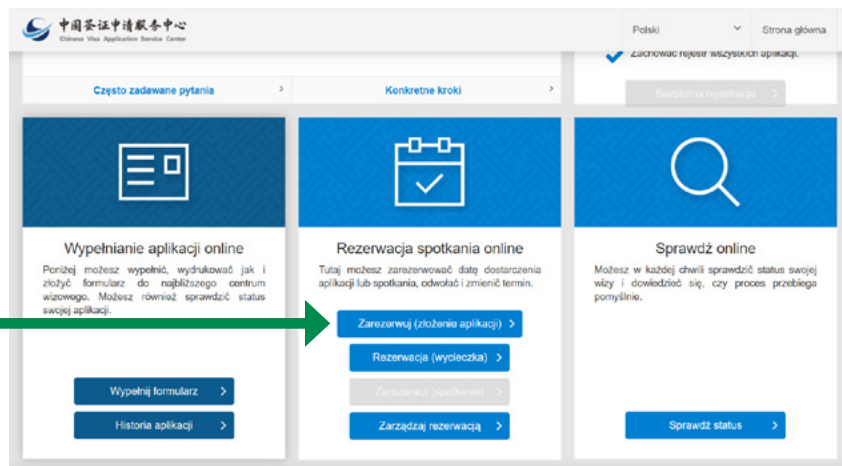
中国签证申请服务中心
Chinese Visa Application Service Center

Polski
Strona główna

Zachować rejestr wszystkich aplikacji.

Bezpłatna rejestracja

Często zadawane pytania
Konkretne kroki

Wypełnianie aplikacji online
Poniżej możesz wypełnić, wydrukować jak i złożyć formularz do najbliższego centrum wizowego. Możesz również sprawdzić status swojej aplikacji.

Wypełnij formularz
Historia aplikacji

Rezerwacja spotkania online
Tutaj możesz zarezerwować datę dostarczenia aplikacji lub spotkania, odwołać i zmienić termin.

Zarezerwuj (złożenie aplikacji)
Rezerwacja (wycieczka)
Zarezerwuj (spotkanie)
Zarządzaj rezerwacją

Sprawdź online
Możesz w każdej chwili sprawdzić status swojej wizy i dowiedzieć się, czy proces przebiega pomyślnie.

Sprawdź status